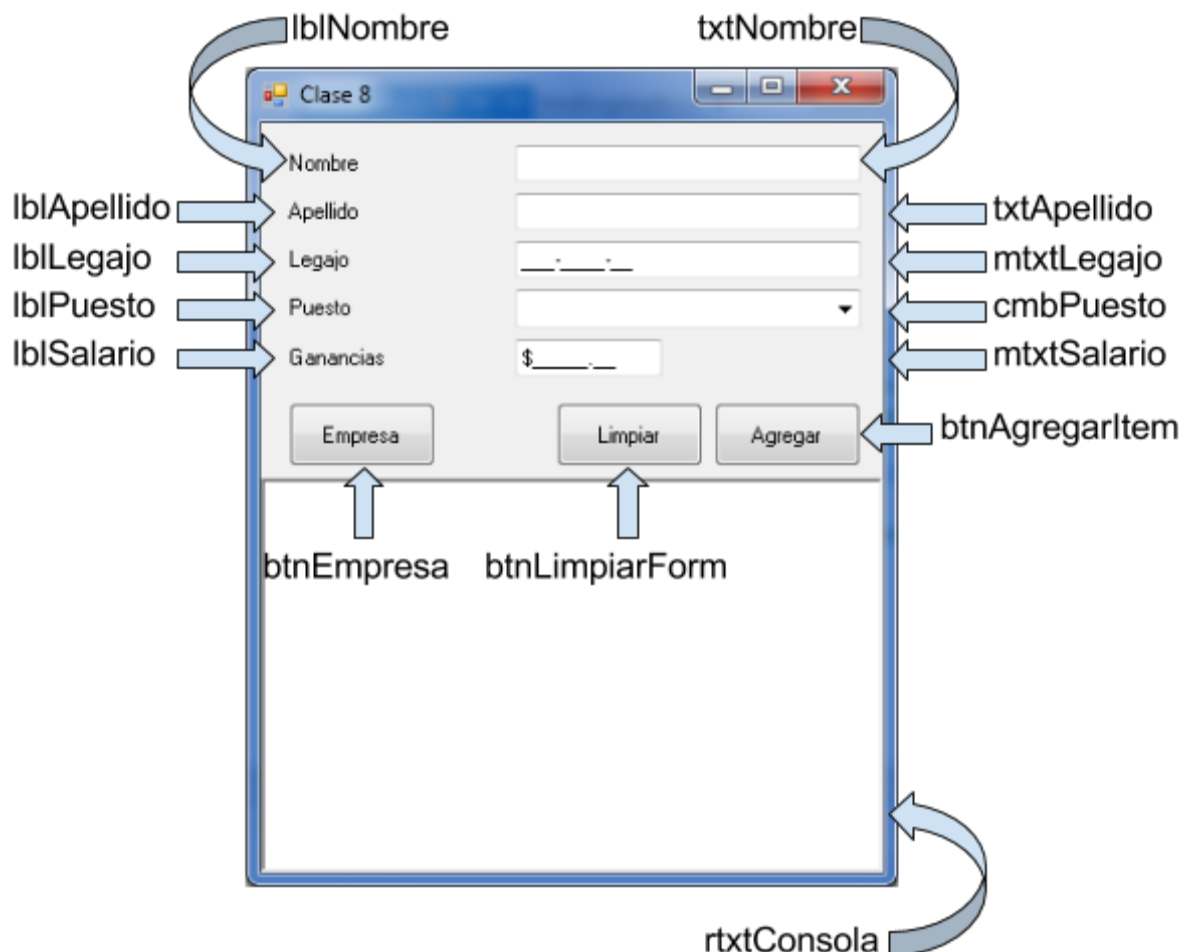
lblNombre
txtNombre
Clase 8
Nombre
lblApellido
Apellido
txtApellido
lblLegajo
Legajo
___-___-__
mtxtLegajo
lblPuesto
Puesto
cmbPuesto
lblSalario
Ganancias
$_____.__
mtxtSalario
Empresa
Limpiar
Agregar
btnAgregarItem
btnEmpresa
btnLimpiarForm
rtxtConsola